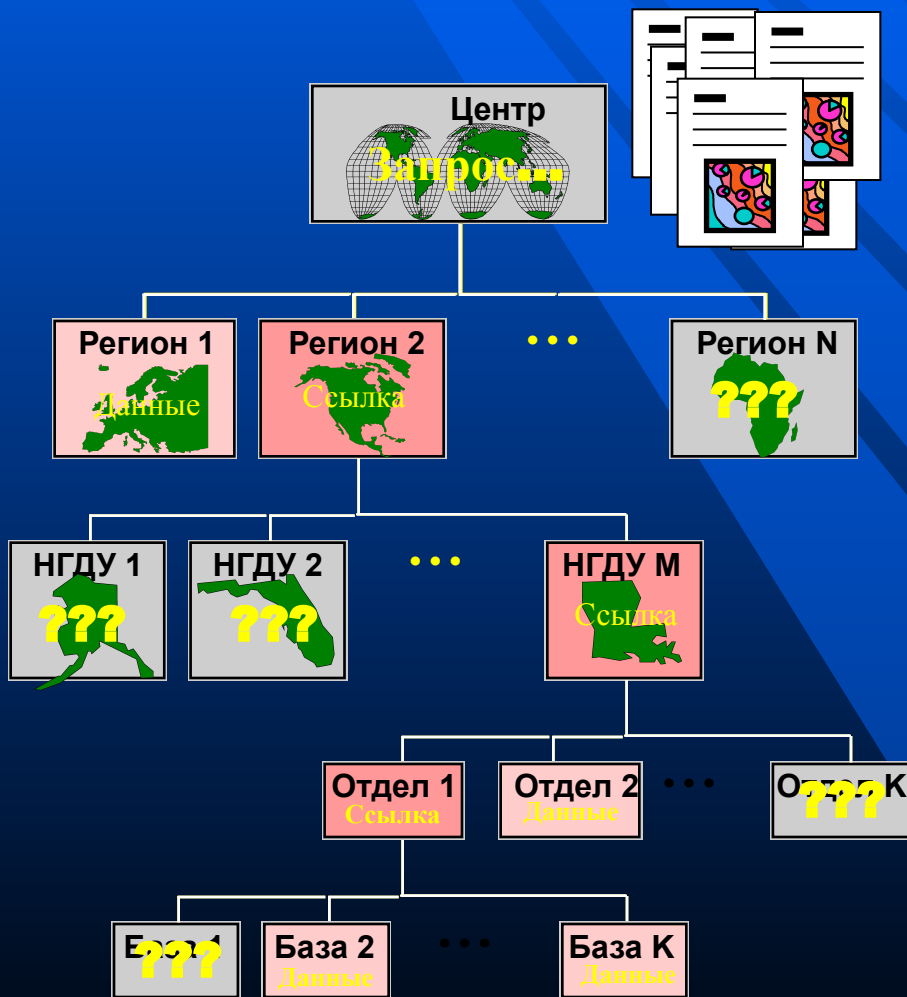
Центр
Запрос...

Регион 1
Данные

Регион 2
Ссылка

• • •

Регион N
???

НГДУ 1
???

НГДУ 2
???

• • •

НГДУ M
Ссылка

Отдел 1
Ссылка

Отдел 2
Данные

• • •

От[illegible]л K
???

Б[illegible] 1
???

База 2
Данные

• • •

База K
Данные